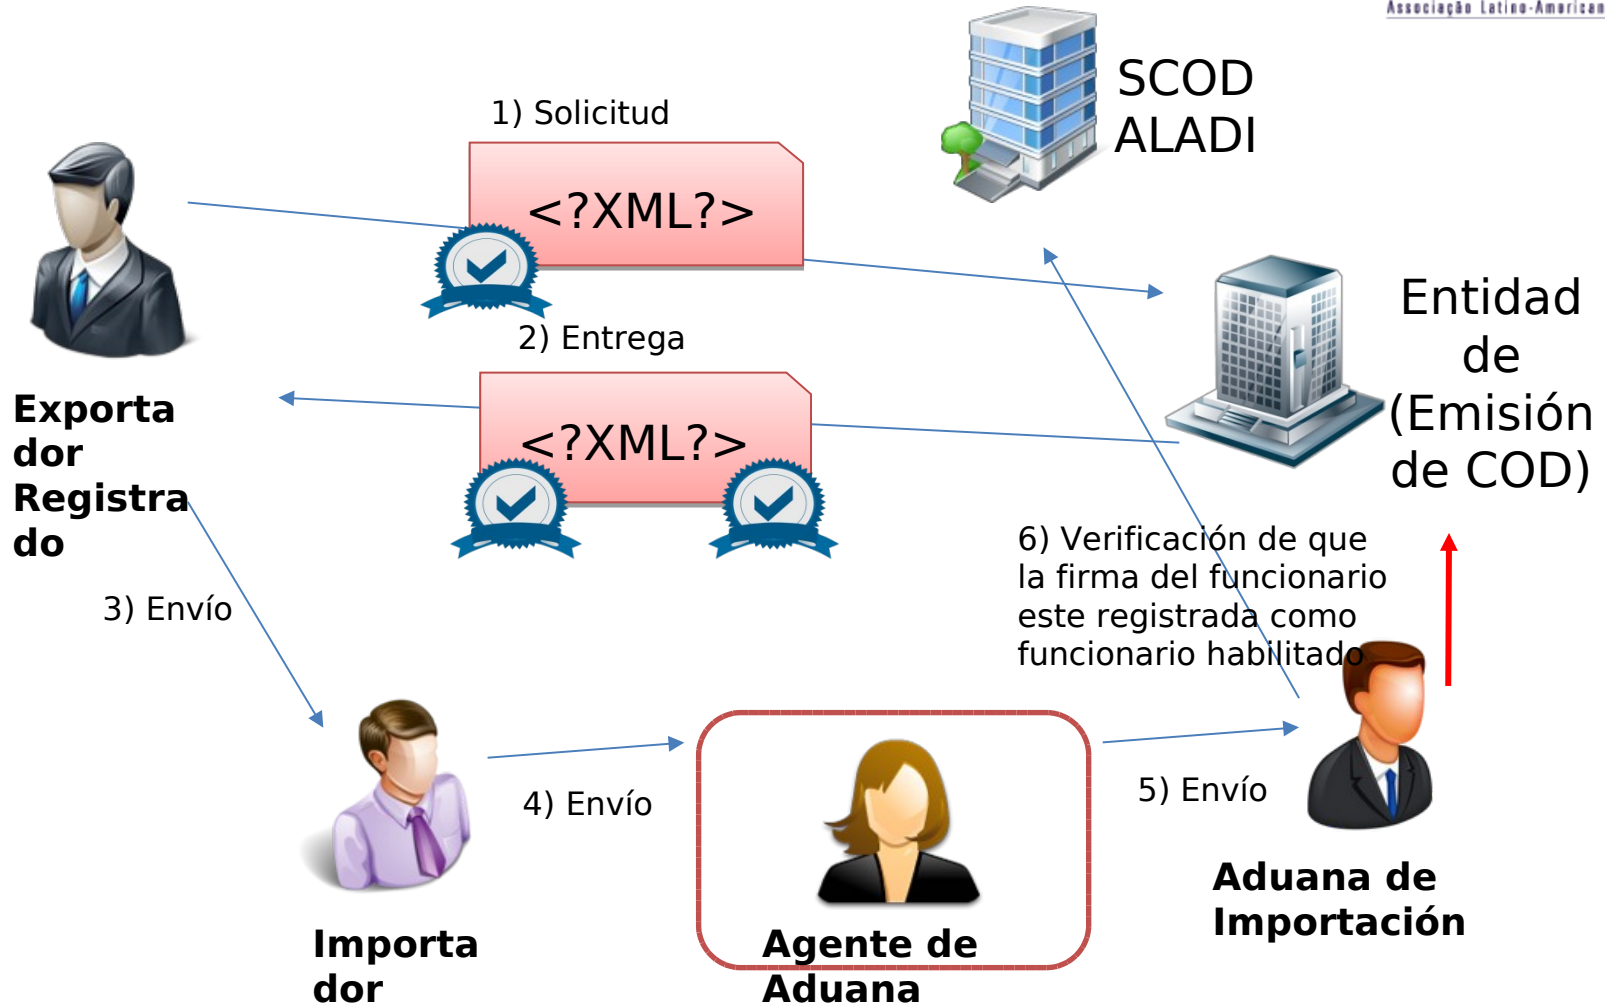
Associação Latino-American

SCOD ALADI

1) Solicitud

<?XML?>

Entidad de (Emisión de COD)

2) Entrega

<?XML?>

Exportador Registrado

6) Verificación de que la firma del funcionario este registrada como funcionario habilitado

3) Envío

4) Envío

5) Envío

Aduana de Importación

Importador

Agente de Aduana